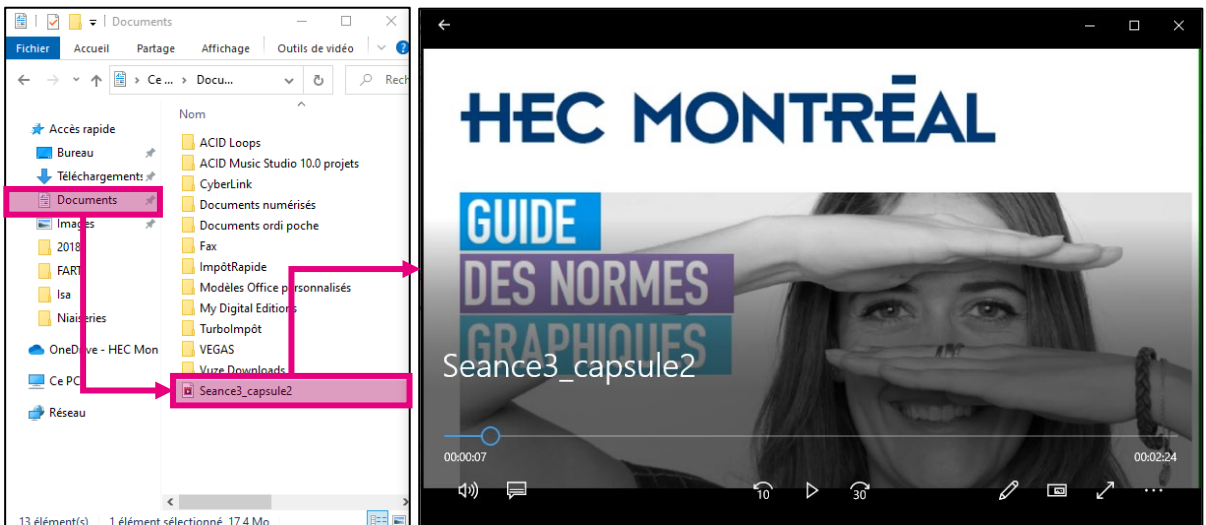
Documents

Fichier Accueil Partage Affichage Outils de vidéo

Ce... › Docu...

Rech

Nom

Accès rapide
Bureau
Téléchargements
Documents
Images
2018
FART
Isa
Niaiseries
OneDrive - HEC Mon
Ce PC
Réseau

ACID Loops
ACID Music Studio 10.0 projets
CyberLink
Documents numérisés
Documents ordi poche
Fax
ImpôtRapide
Modèles Office personnalisés
My Digital Editions
TurboImpôt
VEGAS
Vuze Downloads
Seance3_capsule2

13 élément(s) 1 élément sélectionné 17,4 Mo

HEC MONTRĒAL

GUIDE
DES NORMES
GRAPHIQUES

Seance3_capsule2

00:00:07
00:02:24

10
30